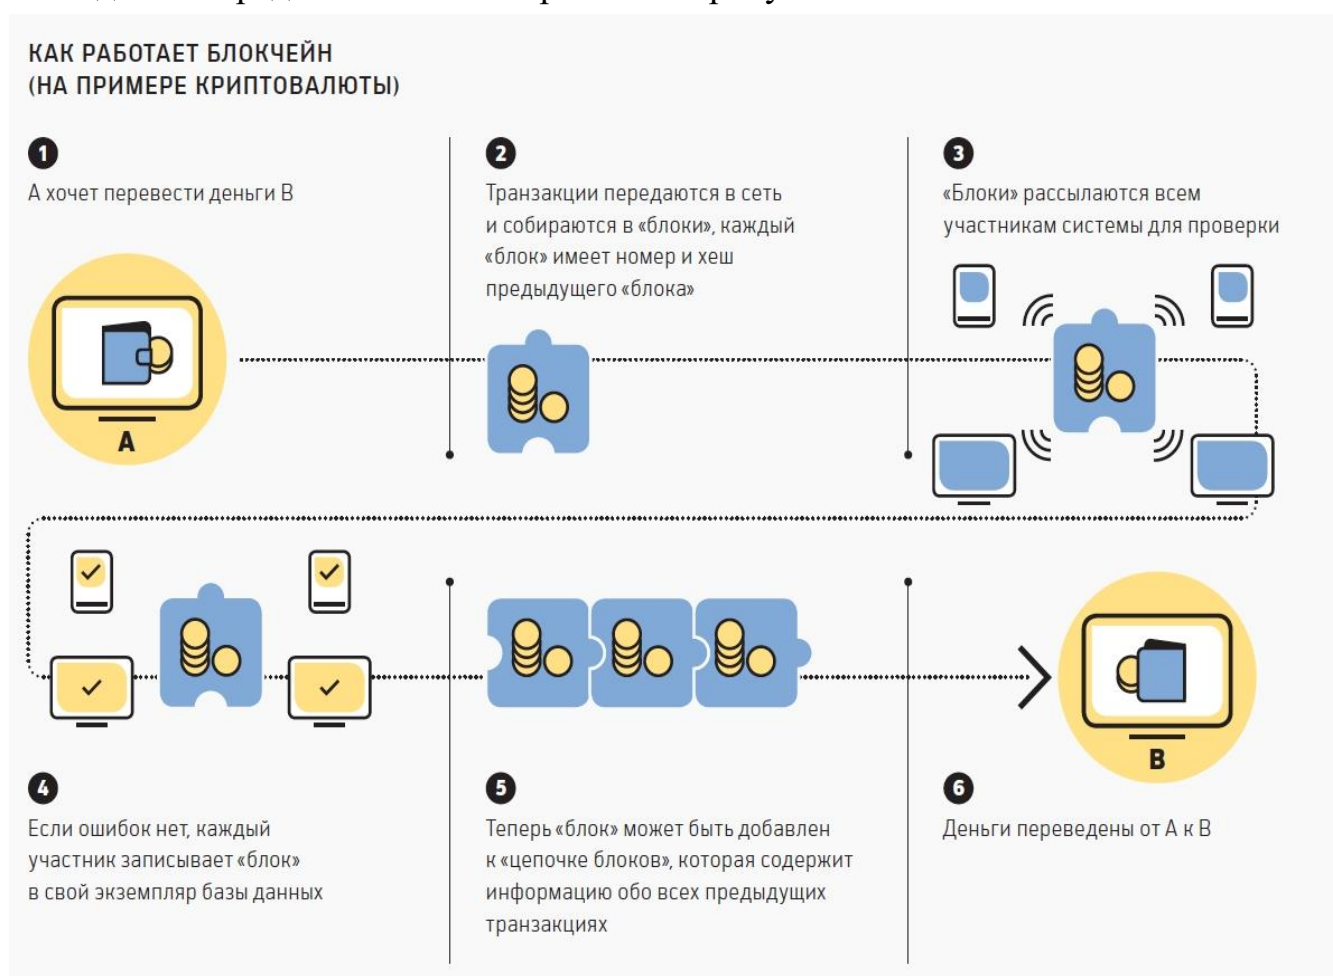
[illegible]

КАК РАБОТАЕТ БЛОКЧЕЙН
(НА ПРИМЕРЕ КРИПТОВАЛЮТЫ)

1
А хочет перевести деньги В

2
Транзакции передаются в сеть и собираются в «блоки», каждый «блок» имеет номер и хеш предыдущего «блока»

3
«Блоки» рассылаются всем участникам системы для проверки

A

4
Если ошибок нет, каждый участник записывает «блок» в свой экземпляр базы данных

5
Теперь «блок» может быть добавлен к «цепочке блоков», которая содержит информацию обо всех предыдущих транзакциях

6
Деньги переведены от А к В

B